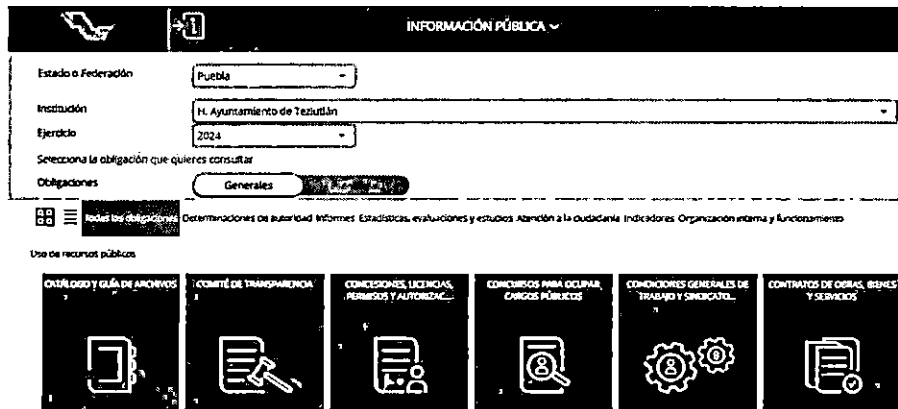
INFORMACIÓN PÚBLICA

Estado o Federación
Puebla

Institución
H. Ayuntamiento de Teziutlán

Ejercicio
2024

Selecciona la obligación que quieres consultar

Obligaciones
Generales
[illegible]

Todas las obligaciones Determinaciones de autoridad Informes Estadísticas, evaluaciones y estudios Atención a la ciudadanía Indicadores Organización interna y funcionamiento

Uso de recursos públicos

CATÁLOGO Y GUÍA DE ARCHIVOS

COMITÉ DE TRANSPARENCIA

CONCESIONES, LICENCIAS, PERMISOS Y AUTORIZAC...

CONCURSOS PARA OCUPAR CARGOS PÚBLICOS

CONDICIONES GENERALES DE TRABAJO Y SINDICATO...

CONTRATOS DE OBRAS, BIENES Y SERVICIOS